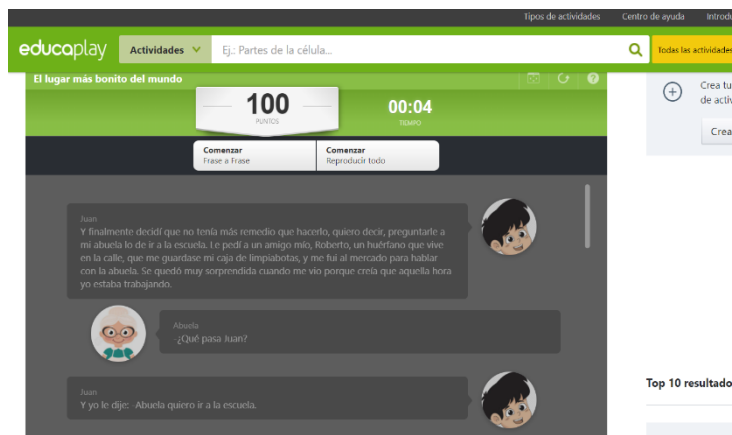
Tipos de actividades Centro de ayuda Introd

educaplay Actividades Ej.: Partes de la célula... Todas las actividades

El lugar más bonito del mundo

100
PUNTOS

00:04
TIEMPO

Comenzar
Frase a Frase

Comenzar
Reproducir todo

Crea tu
de activ

Crea

Juan
Y finalmente decidí que no tenía más remedio que hacerlo, quiero decir, preguntarle a mi abuela lo de ir a la escuela. Le pedí a un amigo mío, Roberto, un huérfano que vive en la calle, que me guardase mi caja de limpiabotas, y me fui al mercado para hablar con la abuela. Se quedó muy sorprendida cuando me vio porque creía que aquella hora yo estaba trabajando.

Abuela
¿Qué pasa Juan?

Juan
Y yo le dije: Abuela quiero ir a la escuela.

Top 10 resultado